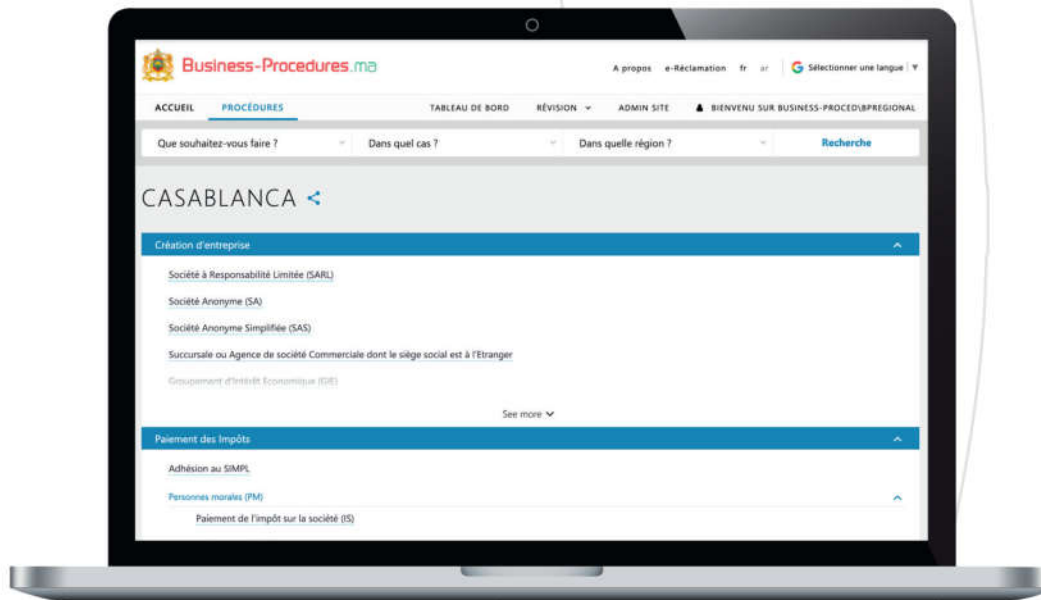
Business-Procedures.ma

A propos e-Réclamation fr ar Sélectionner une langue ▼

ACCUEIL PROCÉDURES TABLEAU DE BORD RÉVISION ADMIN SITE BIENVENU SUR BUSINESS-PROCED\BPREGIONAL

Que souhaitez-vous faire ? Dans quel cas ? Dans quelle région ? Recherche

CASABLANCA

Création d'entreprise

Société à Responsabilité Limitée (SARL)

Société Anonyme (SA)

Société Anonyme Simplifiée (SAS)

Succursale ou Agence de société Commerciale dont le siège social est à l'Etranger

Groupement d'Intérêt Economique (GIE)

See more

Paiement des Impôts

Adhésion au SIMPL

Personnes morales (PM)

Paiement de l'impôt sur la société (IS)